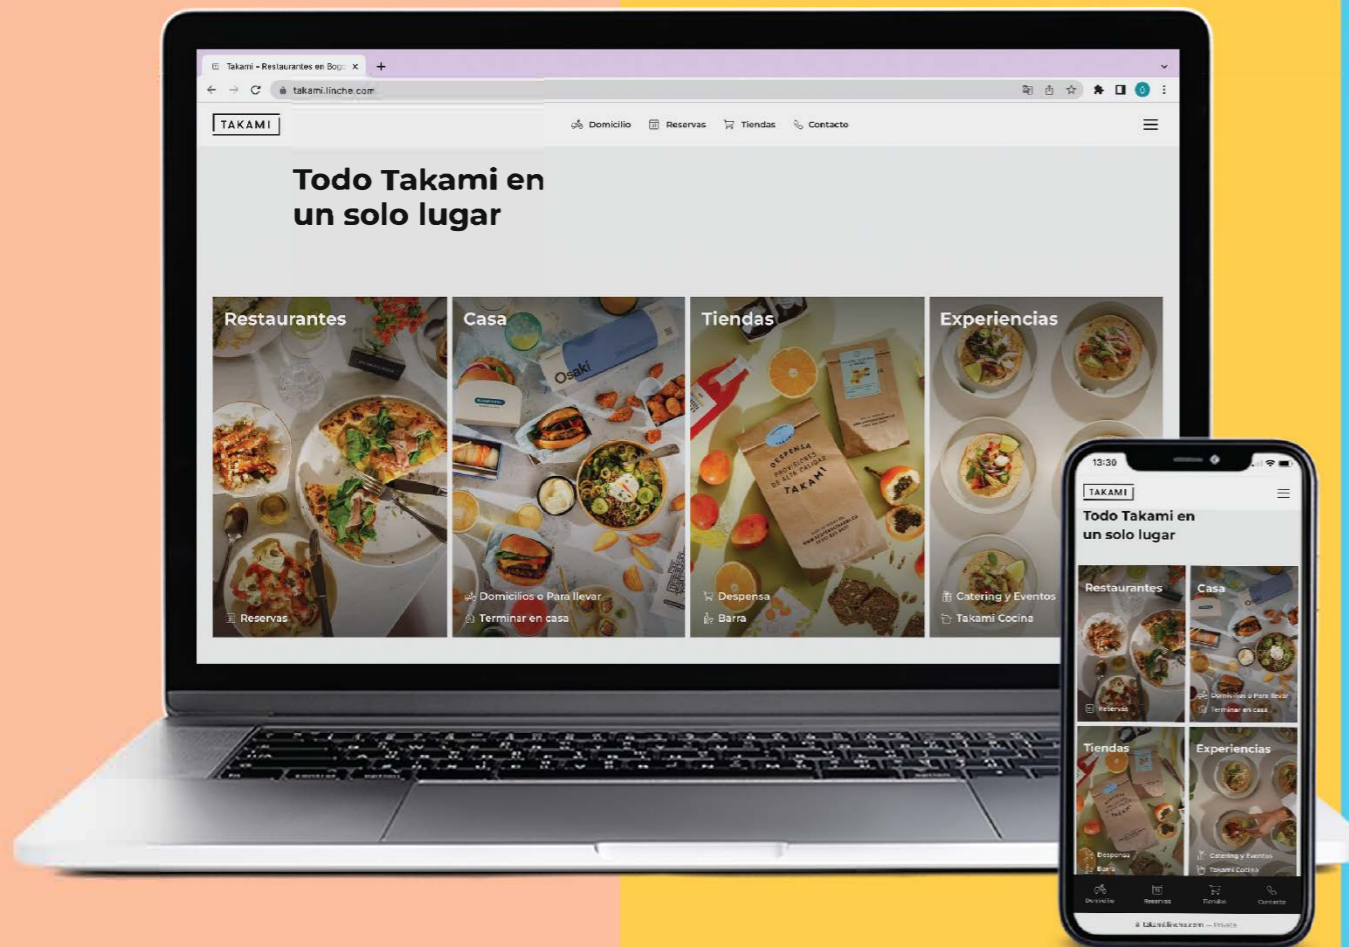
Takami - Restaurantes en Bog ×

takami.linche.com

TAKAMI

Domicilio Reservas Tiendas Contacto

Todo Takami en un solo lugar

Restaurantes
Reservas

Casa
Osaki
Domicilios o Para llevar
Terminar en casa

Tiendas
DESPENSA PROVISIONES DE ALTA CALIDAD TAKAMI
Despensa
Barra

Experiencias
Catering y Eventos
Takami Cocina

13:30

TAKAMI

Todo Takami en un solo lugar

Restaurantes
Reservas

Casa
Domicilios o Para llevar
Terminar en casa

Tiendas
Despensa
Barra

Experiencias
Catering y Eventos
Takami Cocina

Domicilio Reservas Tiendas Contacto

takami.linche.com